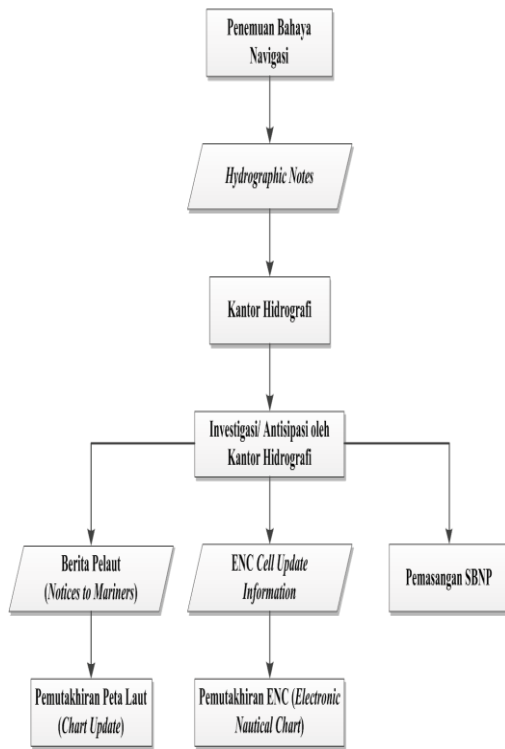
Penemuan Bahaya Navigasi

Hydrographic Notes

Kantor Hidrografi

Investigasi/ Antisipasi oleh Kantor Hidrografi

Berita Pelaut (Notices to Mariners)

ENC Cell Update Information

Pemasangan SBNP

Pemutakhiran Peta Laut (Chart Update)

Pemutakhiran ENC (Electronic Nautical Chart)